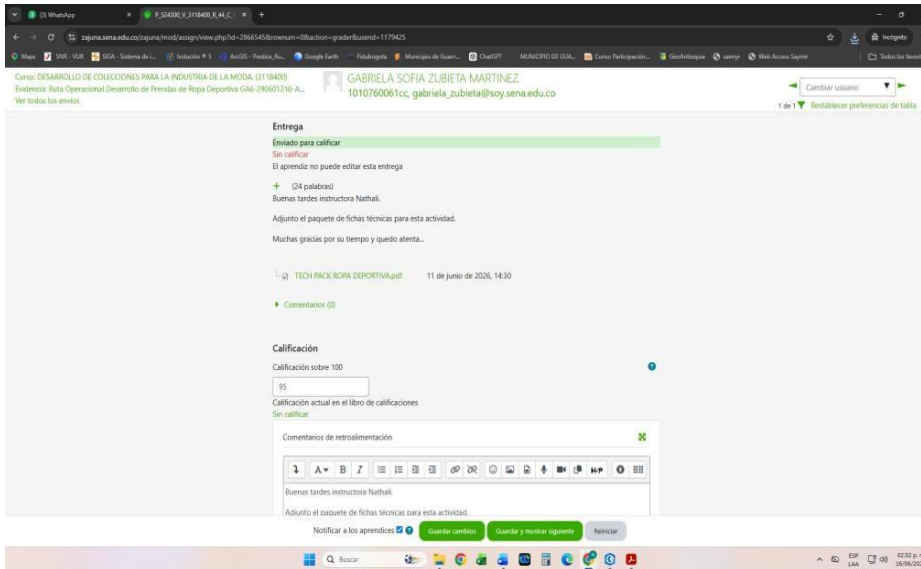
(3) WhatsApp × P_524300_V_3118400_R_44_C × +

zajuna.sena.edu.co/zajuna/mod/assign/view.php?id=2866545&rownum=0&action=grader&userid=1179425

Incognito

Maps SNR - VUR SIGA - Sistema de i... Solución # 5 ArcGIS - Predios_Ru... Google Earth Fiduboqota Municipio de Guam... ChatGPT MUNICIPIO DE GUA... Curso: Participación... GeoAntioquia saimyr Web Access Saymir Todos los favoritos

Curso: DESARROLLO DE COLECCIONES PARA LA INDUSTRIA DE LA MODA. (3118400)
Evidencia: Ruta Operacional Desarrollo de Prendas de Ropa Deportiva GA6-290601216-A...
Ver todos los envíos

GABRIELA SOFIA ZUBIETA MARTINEZ
1010760061cc, gabriela_zubieta@soy.sena.edu.co

Cambiar usuario
1 de 1 Restablecer preferencias de tabla

Entrega
Enviado para calificar
Sin calificar
El aprendiz no puede editar esta entrega

+ (24 palabras)
Buenas tardes instructora Nathali.

Adjunto el paquete de fichas técnicas para esta actividad.

Muchas gracias por su tiempo y quedo atenta...

TECH PACK ROPA DEPORTIVA.pdf 11 de junio de 2026, 14:30

Comentarios (0)

Calificación
Calificación sobre 100
95
Calificación actual en el libro de calificaciones
Sin calificar

Comentarios de retroalimentación

Buenas tardes instructora Nathali.

Adjunto el paquete de fichas técnicas para esta actividad.

Notificar a los aprendices Guardar cambios Guardar y mostrar siguiente Reiniciar

Buscar

ESP LAA 02:32 p. 16/06/20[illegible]